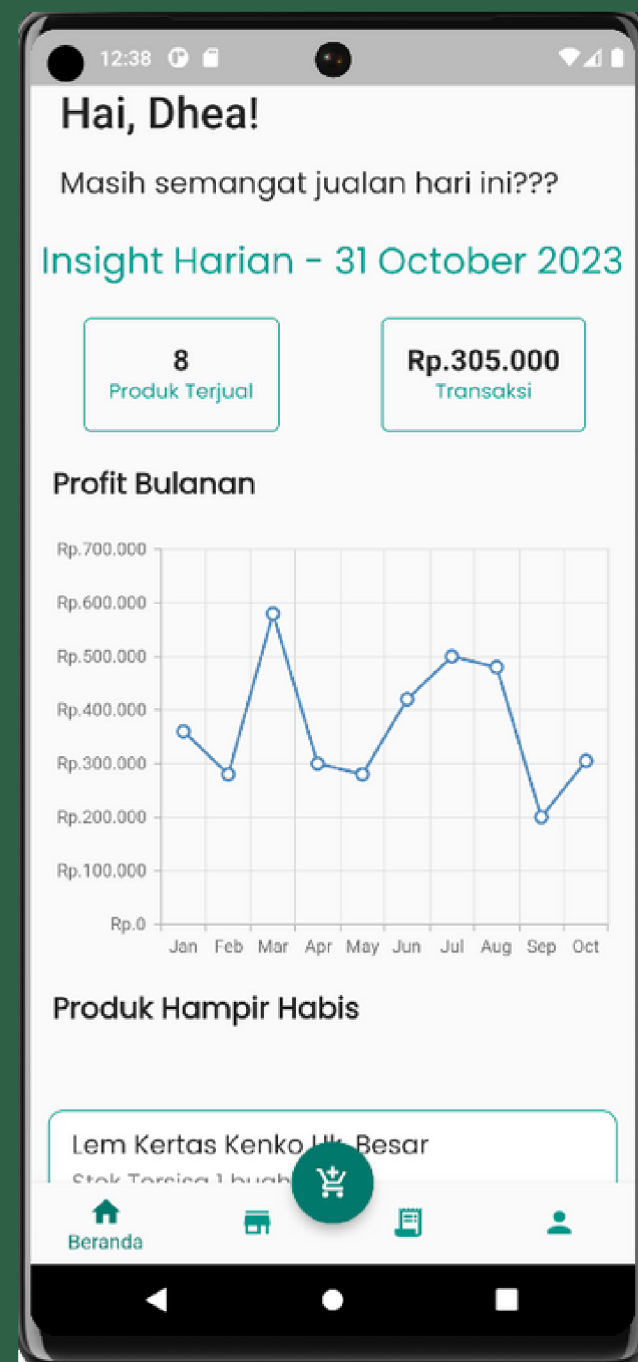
12:38

Hai, Dhea!

Masih semangat jualan hari ini???

Insight Harian - 31 October 2023

8
Produk Terjual

Rp.305.000
Transaksi

Profit Bulanan

Rp.700.000
Rp.600.000
Rp.500.000
Rp.400.000
Rp.300.000
Rp.200.000
Rp.100.000
Rp.0

Jan Feb Mar Apr May Jun Jul Aug Sep Oct

Produk Hampir Habis

Lem Kertas Kenko Uk. Besar
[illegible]

Beranda